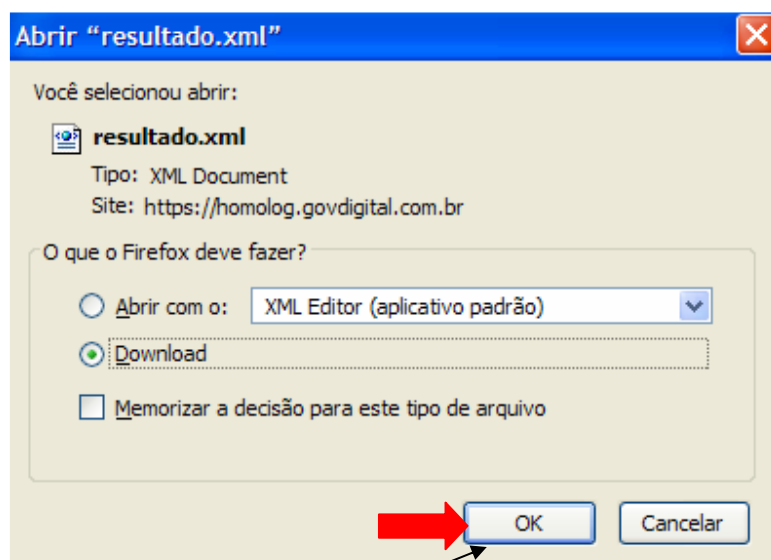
Abrir “resultado.xml”

Você selecionou abrir:

resultado.xml

Tipo: XML Document

Site: https://homolog.govdigital.com.br

O que o Firefox deve fazer?

Abrir com o: XML Editor (aplicativo padrão)

Download

Memorizar a decisão para este tipo de arquivo

OK

Cancelar